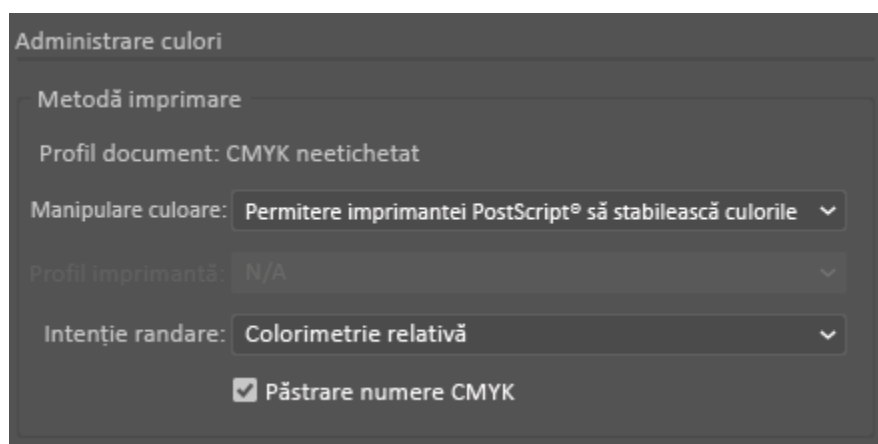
Administrare culori

Metodă imprimare

Profil document: CMYK neetichetat

Manipulare culoare: Permitere imprimantei PostScript® să stabilească culorile

Profil imprimantă: N/A

Intenție randare: Colorimetrie relativă

Păstrare numere CMYK